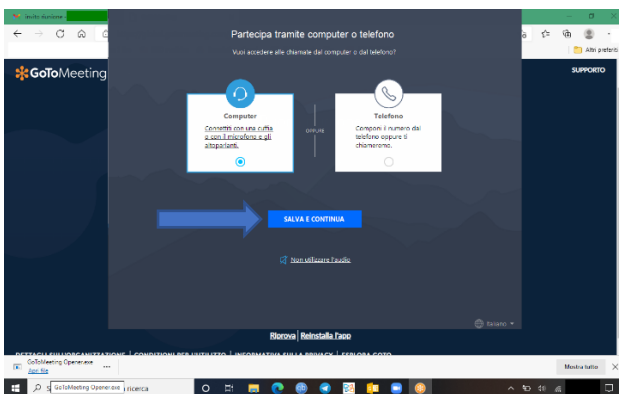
GoToMeeting

SUPPORTO

Altri preferiti

Partecipa tramite computer o telefono

Vuoi accedere alle chiamate dal computer o dal telefono?

Computer

Connettiti con una cuffia o con il microfono e gli altoparlanti.

OPPURE

Telefono

Componi il numero dal telefono oppure ti chiameremo.

SALVA E CONTINUA

Non utilizzare l'audio

Italiano

Riprova | Reinstalla l'app

DETTAGLI SULL'ORGANIZZAZIONE | CONDIZIONI PER L'UTILIZZO | INFORMATIVA SULLA PRIVACY | ESPLORA GOTO

GoToMeeting Opener.exe
Apri file

Mostra tutto

GoToMeeting Opener.exe

ricerca